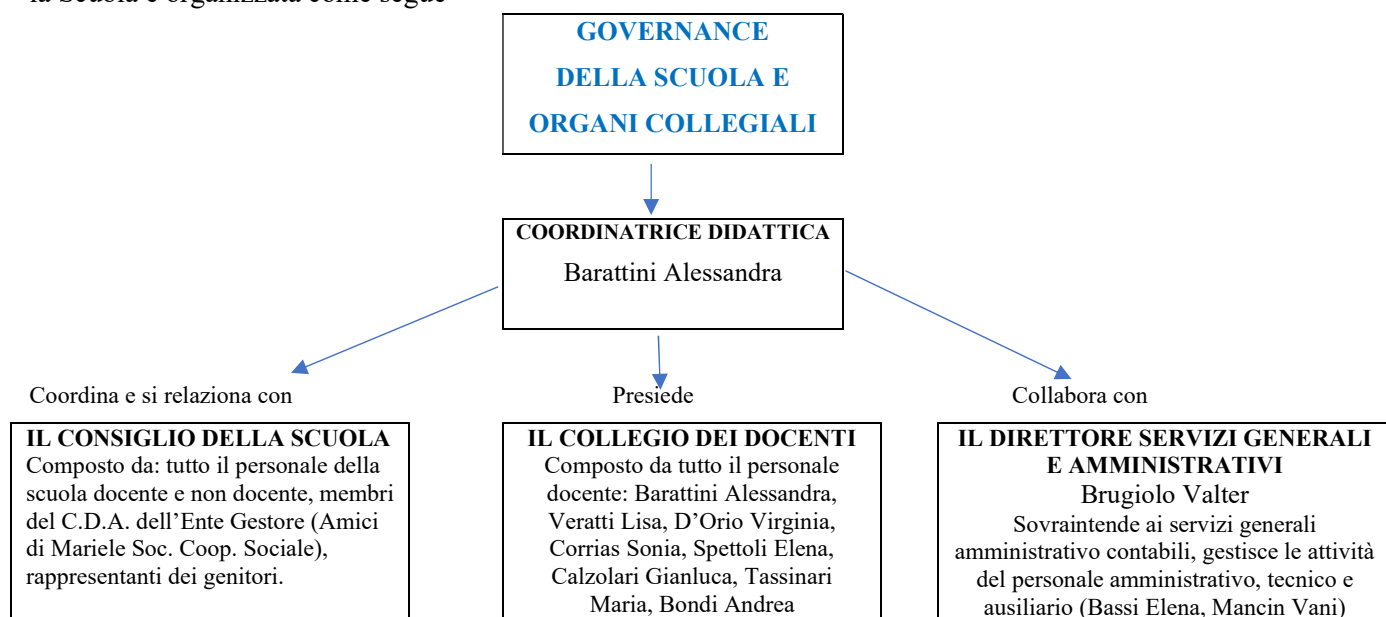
la Scuola è organizzata come segue

GOVERNANCE DELLA SCUOLA E ORGANI COLLEGIALI

COORDINATRICE DIDATTICA
Barattini Alessandra

Coordina e si relaziona con

Presiede

Collabora con

IL CONSIGLIO DELLA SCUOLA
Composto da: tutto il personale della scuola docente e non docente, membri del C.D.A. dell'Ente Gestore (Amici di Mariele Soc. Coop. Sociale), rappresentanti dei genitori.

IL COLLEGIO DEI DOCENTI
Composto da tutto il personale docente: Barattini Alessandra, Veratti Lisa, D'Orio Virginia, Corrias Sonia, Spettoli Elena, Calzolari Gianluca, Tassinari Maria, Bondi Andrea

IL DIRETTORE SERVIZI GENERALI E AMMINISTRATIVI
Brugiolo Valter
Sovraintende ai servizi generali amministrativo contabili, gestisce le attività del personale amministrativo, tecnico e ausiliario (Bassi Elena, Mancin Vani)